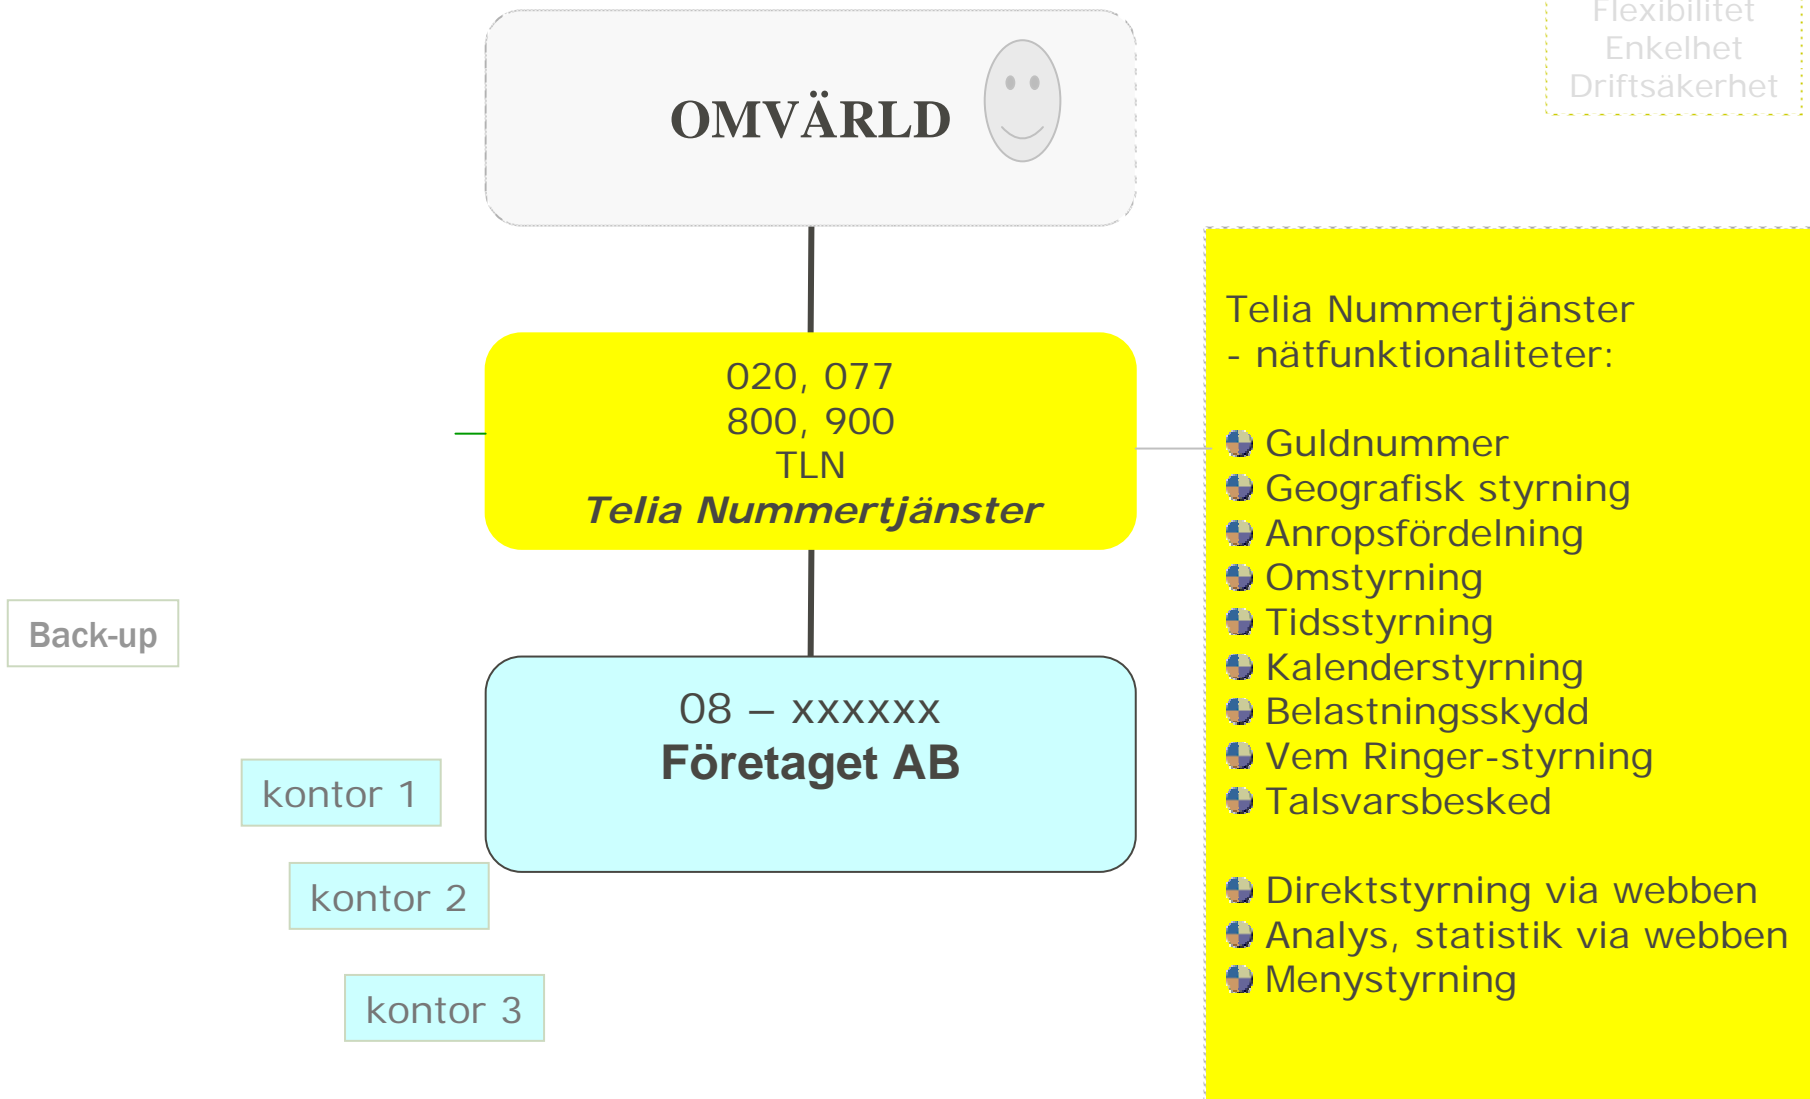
Flexibilitet
Enkelhet
Driftsäkerhet

OMVÄRLD

020, 077
800, 900
TLN
*Telia Nummertjänster*

Telia Nummertjänster
- nätfunktionaliteter:

Guldnummer
Geografisk styrning
Anropsfördelning
Omstyrning
Tidsstyrning
Kalenderstyrning
Belastningsskydd
Vem Ringer-styrning
Talsvarsbesked

Direktstyrning via webben
Analys, statistik via webben
Menystyrning

Back-up

08 – xxxxxx
**Företaget AB**

kontor 1

kontor 2

kontor 3